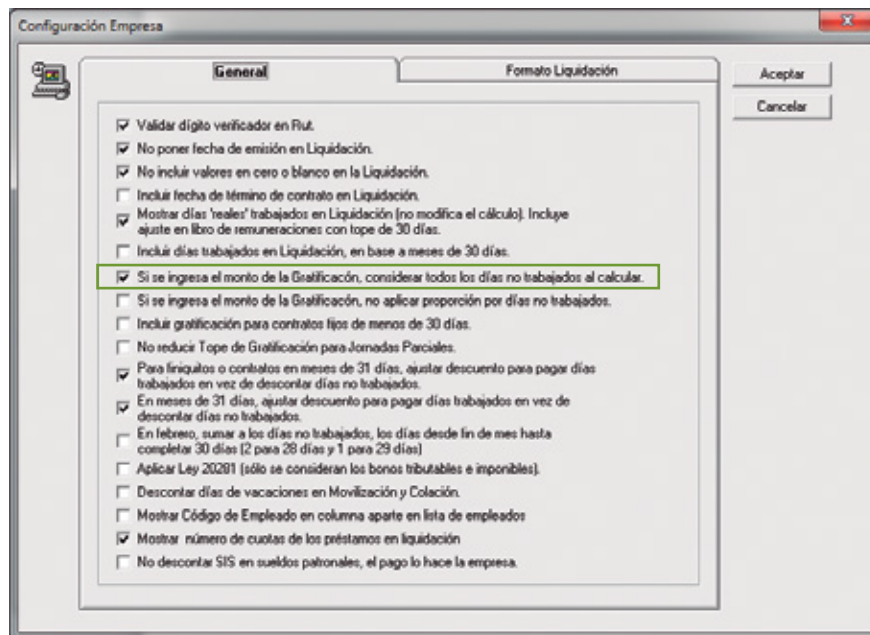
Configuración Empresa

General

Formato Liquidación

Aceptar

Cancelar

☑ Validar dígito verificador en Rut.
☑ No poner fecha de emisión en Liquidación.
☑ No incluir valores en cero o blanco en la Liquidación.
☐ Incluir fecha de término de contrato en Liquidación.
☑ Mostrar días 'reales' trabajados en Liquidación (no modifica el cálculo). Incluye ajuste en libro de remuneraciones con tope de 30 días.
☐ Incluir días trabajados en Liquidación, en base a meses de 30 días.
☑ Si se ingresa el monto de la Gratificacón, considerar todos los días no trabajados al calcular.
☐ Si se ingresa el monto de la Gratificacón, no aplicar proporción por días no trabajados.
☐ Incluir gratificación para contratos fijos de menos de 30 días.
☐ No reducir Tope de Gratificación para Jornadas Parciales.
☑ Para finiquitos o contratos en meses de 31 días, ajustar descuento para pagar días trabajados en vez de descontar días no trabajados.
☑ En meses de 31 días, ajustar descuento para pagar días trabajados en vez de descontar días no trabajados.
☐ En febrero, sumar a los días no trabajados, los días desde fin de mes hasta completar 30 días (2 para 28 días y 1 para 29 días)
☐ Aplicar Ley 20281 (sólo se consideran los bonos tributables e imponibles).
☐ Descontar días de vacaciones en Movilización y Colación.
☐ Mostrar Código de Empleado en columna aparte en lista de empleados
☑ Mostrar número de cuotas de los préstamos en liquidación
☐ No descontar SIS en sueldos patronales, el pago lo hace la empresa.